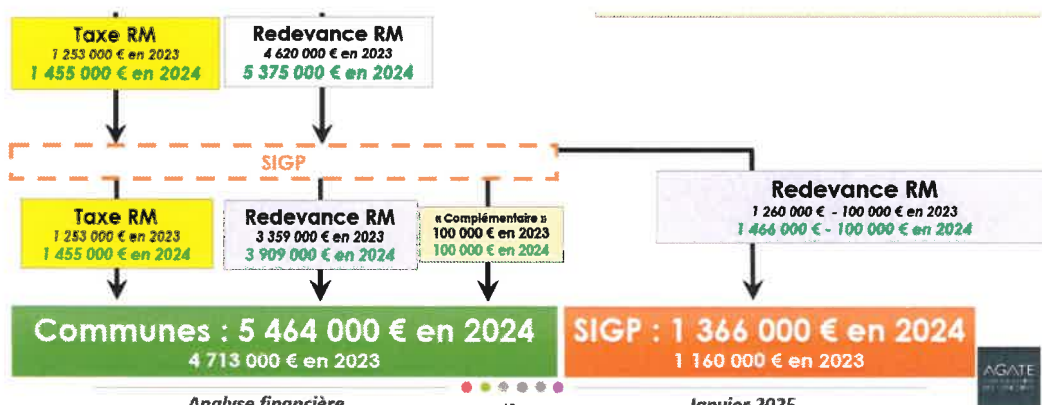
Taxe RM
1 253 000 € en 2023
1 455 000 € en 2024

Redevance RM
4 620 000 € en 2023
5 375 000 € en 2024

SIGP

Taxe RM
1 253 000 € en 2023
1 455 000 € en 2024

Redevance RM
3 359 000 € en 2023
3 909 000 € en 2024

« Complémentaire »
100 000 € en 2023
100 000 € en 2024

Redevance RM
1 260 000 € - 100 000 € en 2023
1 466 000 € - 100 000 € en 2024

Communes : 5 464 000 € en 2024
4 713 000 € en 2023

SIGP : 1 366 000 € en 2024
1 160 000 € en 2023

AGATE

Analyse financière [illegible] Janvier 2025